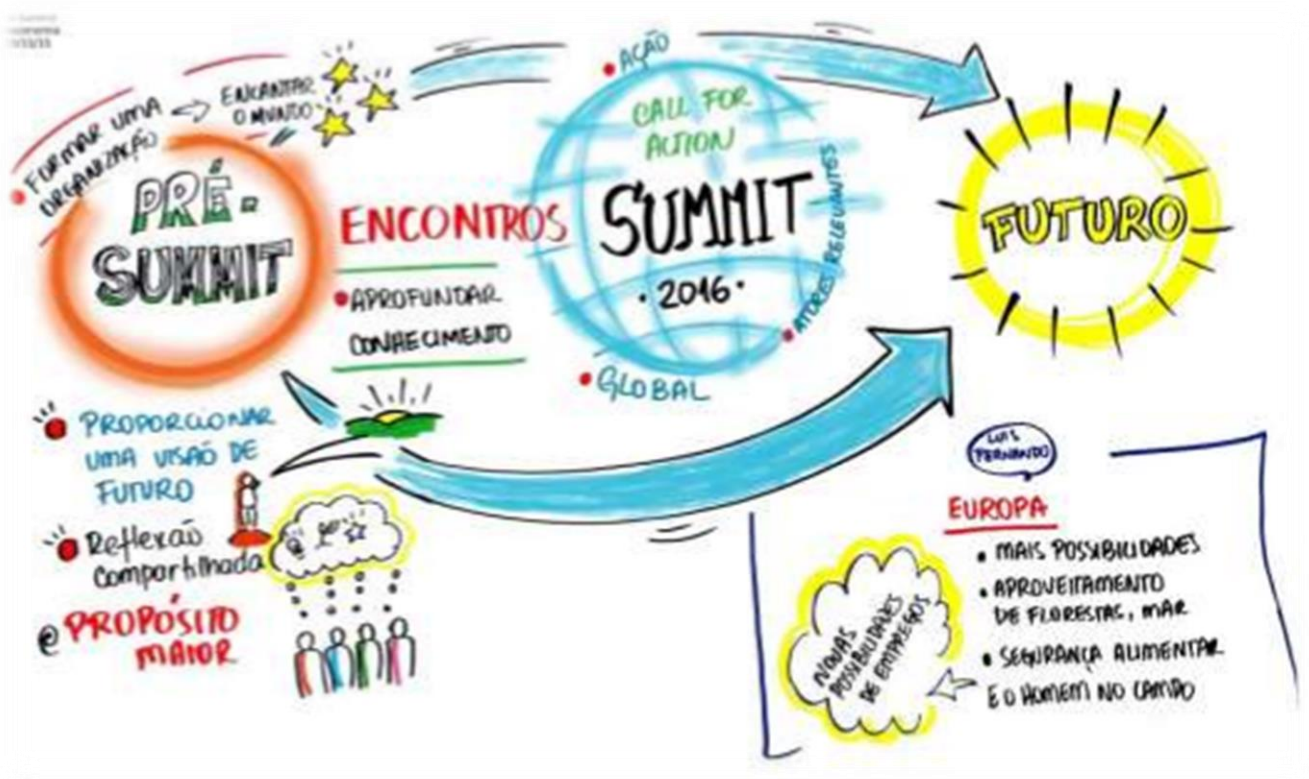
FORMAR UMA ORGANIZAÇÃO → ENCANTAR O MUNDO

PRÉ-SUMMIT

ENCONTROS

APROFUNDAR CONHECIMENTO

AÇÃO

CALL FOR ACTION

SUMMIT
·2016·

ATORES RELEVANTES

GLOBAL

FUTURO

PROPORCIONAR UMA VISÃO DE FUTURO

Reflexão Compartilhada

e PROPÓSITO MAIOR

LUIS FERNANDO

EUROPA

MAIS POSSIBILIDADES

APROVEITAMENTO DE FLORESTAS, MAR

SEGURANÇA ALIMENTAR

E O HOMEM NO CAMPO

NOVAS POSSIBILIDADES DE EMPREGOS